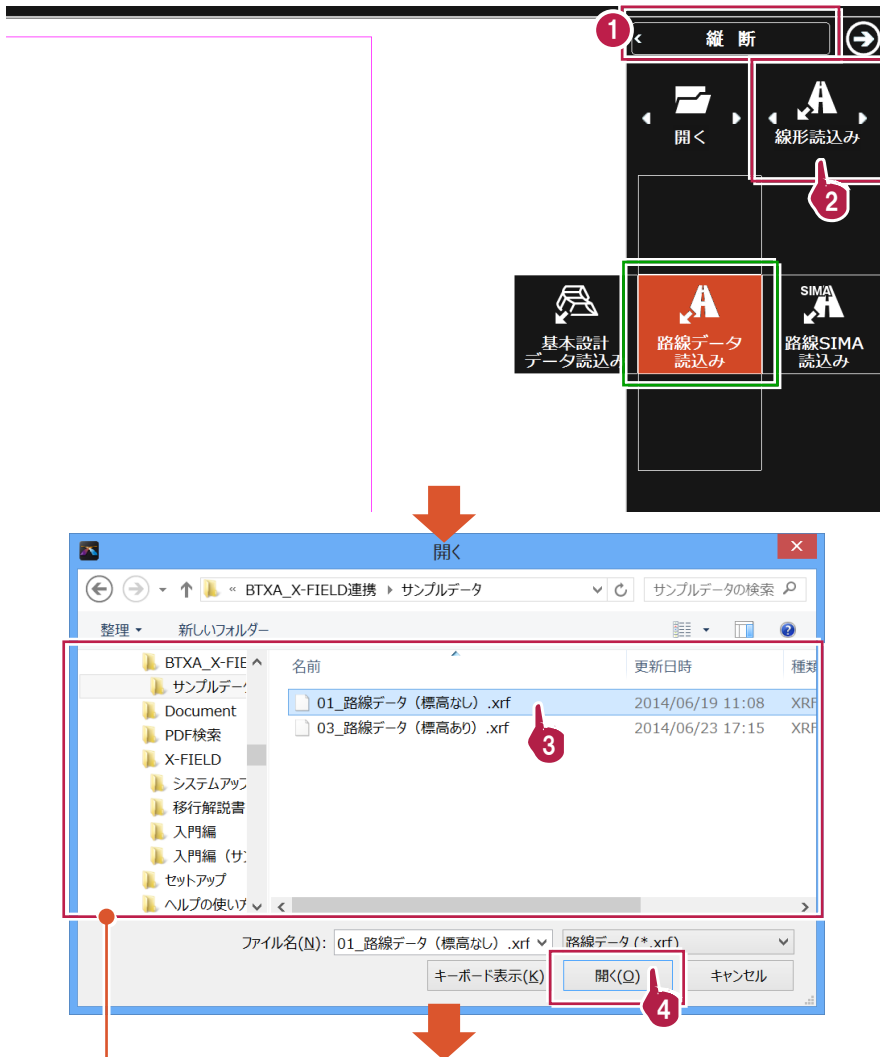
1
縦 断

開く

線形読込み

2

基本設計データ読込み

路線データ読込み

SIMA
路線SIMA読込み

開く

« BTXA_X-FIELD連携 ▸ サンプルデータ

サンプルデータの検索

整理 ▾ 新しいフォルダー

BTXA_X-FIE
サンプルデー
Document
PDF検索
X-FIELD
システムアッ
移行解説書
入門編
入門編（サ
セットアップ
ヘルプの使い

| 名前 | 更新日時 | 種類 |
|---|---|---|
| 01_路線データ（標高なし）.xrf | 2014/06/19 11:08 | XRF |
| 03_路線データ（標高あり）.xrf | 2014/06/23 17:15 | XRF |

3

ファイル名(N): 01_路線データ（標高なし）.xrf
路線データ (*.xrf)

キーボード表示(K)
開く(O)
キャンセル

4